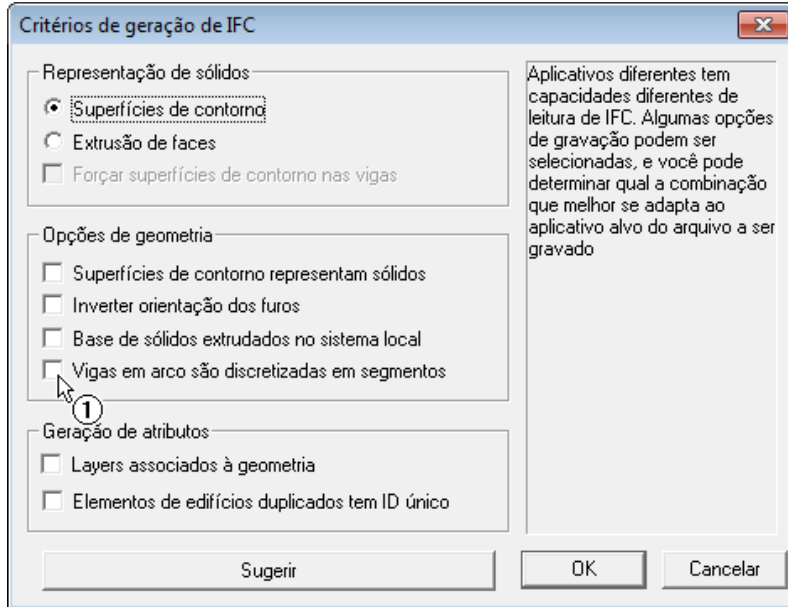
Critérios de geração de IFC

Representação de sólidos
Superfícies de contorno
Extrusão de faces
Forçar superfícies de contorno nas vigas

Opções de geometria
Superfícies de contorno representam sólidos
Inverter orientação dos furos
Base de sólidos extrudados no sistema local
Vigas em arco são discretizadas em segmentos

1

Geração de atributos
Layers associados à geometria
Elementos de edifícios duplicados tem ID único

Aplicativos diferentes tem capacidades diferentes de leitura de IFC. Algumas opções de gravação podem ser selecionadas, e você pode determinar qual a combinação que melhor se adapta ao aplicativo alvo do arquivo a ser gravado

Sugerir
OK
Cancelar